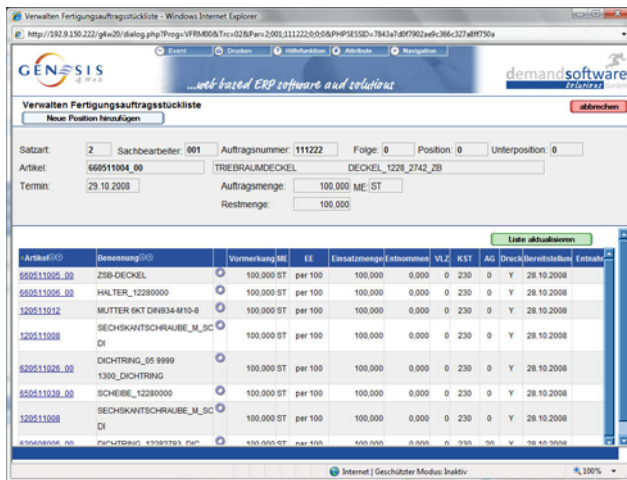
Verwalten Fertigungsauftragsstückliste - Windows Internet Explorer

http://192.9.150.222/g4w20/dialog.php?Prog=VFRM00&Trc=02&Par=2;001;111222;0;0;0&PHPSESSID=7843a7d0f7902ae9c366c327a8ff750a

Event | Drucken | Hilfefunktion | Attribute | Navigation

GENESIS 4 Web

...web based ERP software and solutions

demandsoftware

Verwalten Fertigungsauftragsstückliste

Neue Position hinzufügen

abbrechen

Satzart: 2 Sachbearbeiter: 001 Auftragsnummer: 111222 Folge: 0 Position: 0 Unterposition: 0

Artikel: 660511004_00 TRIEBRAUMDECKEL DECKEL_1228_2742_ZB

Termin: 29.10.2008 Auftragsmenge: 100,000 ME ST

Restmenge: 100,000

Liste aktualisieren

| Artikel | Benennung | | Vormerkung | ME | EE | Einsatzmenge | Entnommen | VLZ | KST | AG | Druck | Bereitstellung | Entnahme |
|---|---|---|---|---|---|---|---|---|---|---|---|---|---|
| 660511005_00 | ZSB-DECKEL | | 100,000 | ST | per 100 | 100,000 | 0,000 | 0 | 230 | 0 | Y | 28.10.2008 | |
| 660511006_00 | HALTER_12280000 | | 100,000 | ST | per 100 | 100,000 | 0,000 | 0 | 230 | 0 | Y | 28.10.2008 | |
| 120511012 | MUTTER 6KT DIN934-M10-8 | | 100,000 | ST | per 100 | 100,000 | 0,000 | 0 | 230 | 0 | Y | 28.10.2008 | |
| 120511008 | SECHSKANTSCHRAUBE_M_SC DI | | 100,000 | ST | per 100 | 100,000 | 0,000 | 0 | 230 | 0 | Y | 28.10.2008 | |
| 620511026_00 | DICHTRING_05 9999 1300_DICHTRING | | 100,000 | ST | per 100 | 100,000 | 0,000 | 0 | 230 | 0 | Y | 28.10.2008 | |
| 650511039_00 | SCHEIBE_12280000 | | 100,000 | ST | per 100 | 100,000 | 0,000 | 0 | 230 | 0 | Y | 28.10.2008 | |
| 120511008 | SECHSKANTSCHRAUBE_M_SC DI | | 100,000 | ST | per 100 | 100,000 | 0,000 | 0 | 230 | 0 | Y | 28.10.2008 | |
| 620508006_00 | DICHTRING_12282793_DIC | | 100,000 | ST | per 100 | 100,000 | 0,000 | 0 | 230 | 20 | Y | 28.10.2008 | |

Internet | Geschützter Modus: Inaktiv

100%